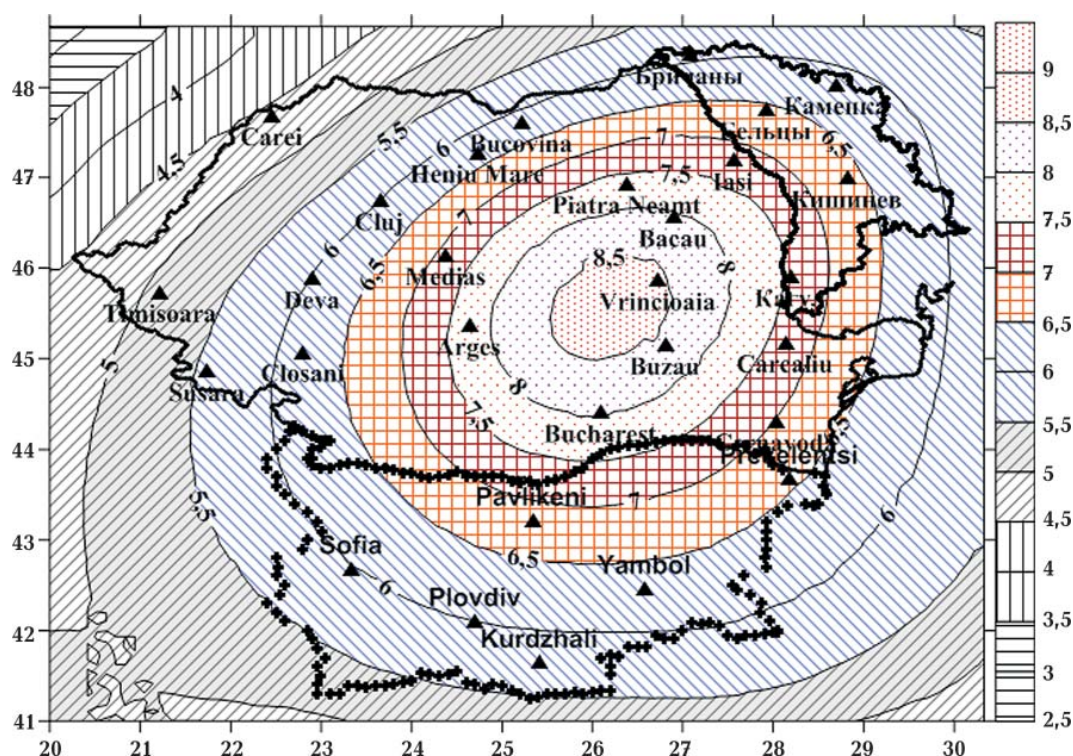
48
47
46
45
44
43
42
41
20
21
22
23
24
25
26
27
28
29
30

4
4,5
5,5
6
6,5
7
7,5
8
8,5
8
7,5
7
6,5
6
5,5
5
6,5
6
6,5

Бриганы
Каменка
Carei
Bucovina
Бельцы
Heniu Mare
Iasi
Piatra Neamt
Кишинев
Cluj
Bacau
Medias
Deva
Кагул
Timisoara
Vrincioaia
Arges
Buzau
Carcaliu
Closani
Susaru
Bucharest
Cernavoda
Provelensi
Pavlikeni
Sofia
Yambol
Plovdiv
Kurdzhali

9
8,5
8
7,5
7
6,5
6
5,5
5
4,5
4
3,5
3
2,5